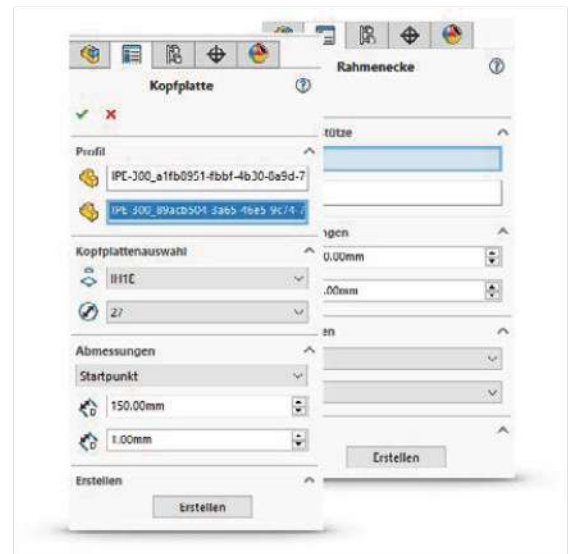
Kopfplatte

Profil

IPE-300_a1fb0951-fbbf-4b30-8a9d-7

IPE-300_89acb504-3a65-46e5-9c74-7

Kopfplattenauswahl

IH1E

27

Abmessungen

Startpunkt

150.00mm

1.00mm

Erstellen

Erstellen

Rahmenecke

tütze

ngen

0.00mm

.00mm

en

Erstellen